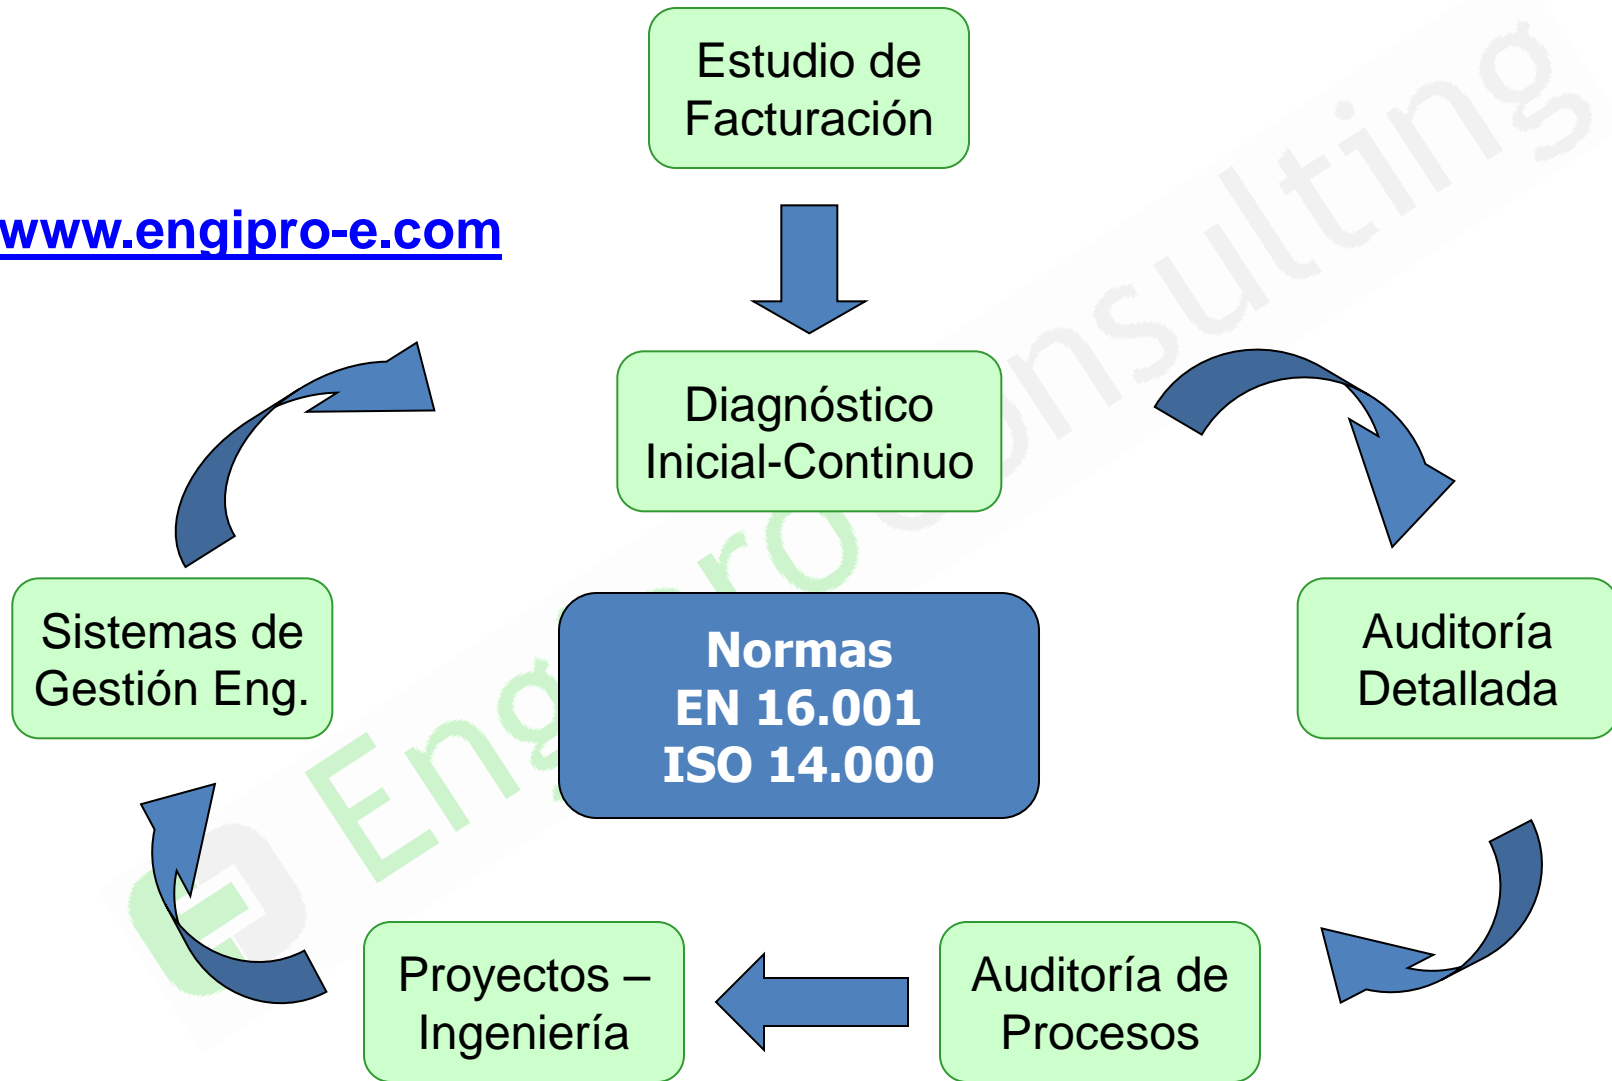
Estudio de Facturación

www.engipro-e.com

Diagnóstico Inicial-Continuo

Sistemas de Gestión Eng.

Normas
EN 16.001
ISO 14.000

Auditoría Detallada

Proyectos – Ingeniería

Auditoría de Procesos

Engipro consulting